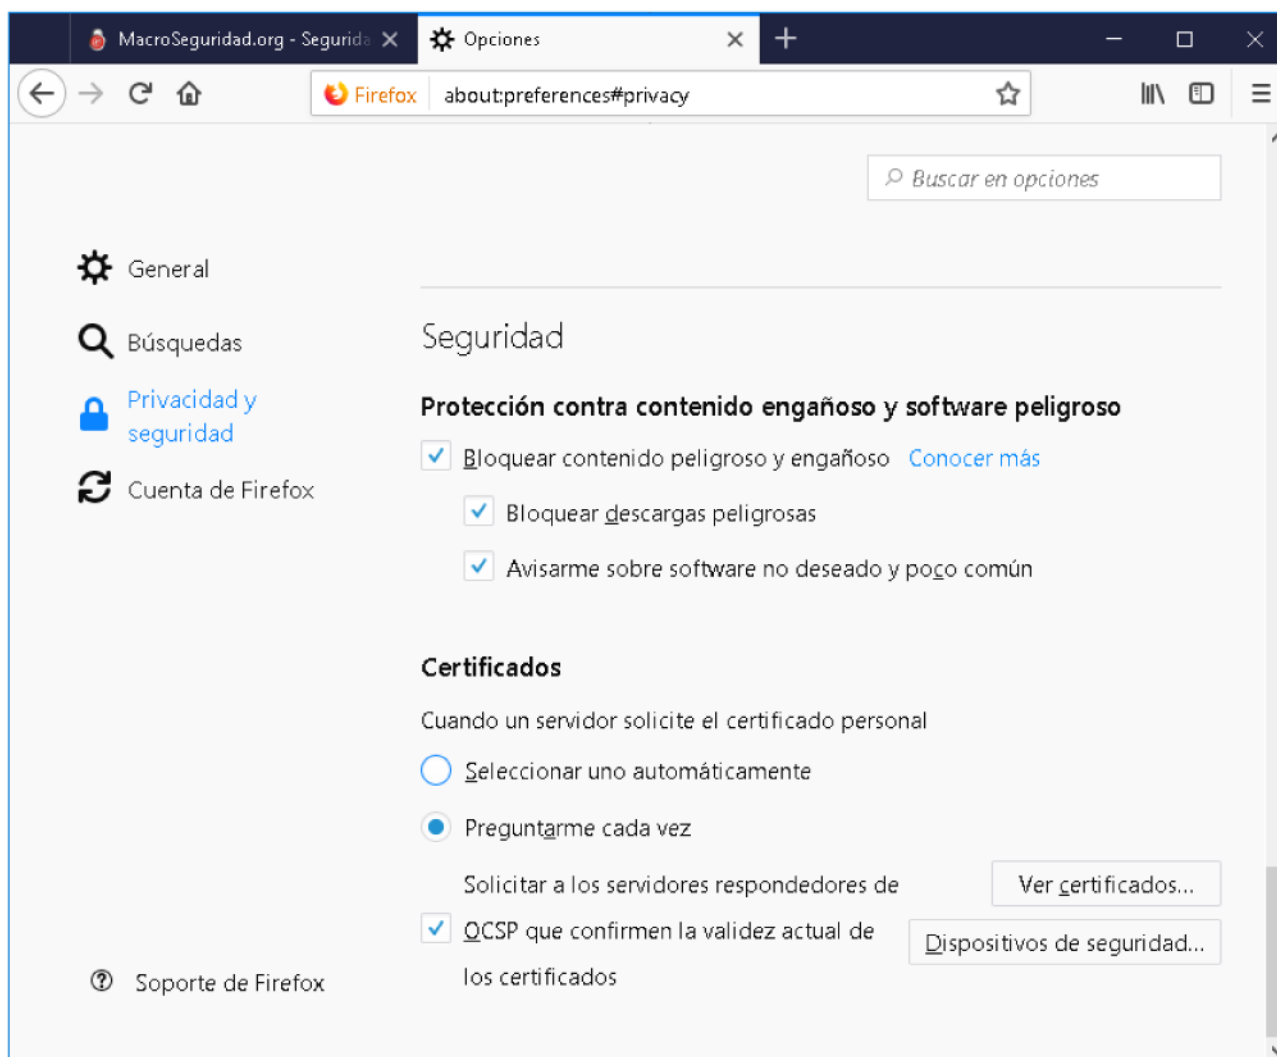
MacroSeguridad.org - Segurida ×
Opciones ×
+

Firefox about:preferences#privacy

Buscar en opciones

General
Búsquedas
Privacidad y seguridad
Cuenta de Firefox

Seguridad

Protección contra contenido engañoso y software peligroso

Bloquear contenido peligroso y engañoso Conocer más

Bloquear descargas peligrosas

Avisarme sobre software no deseado y poco común

Certificados

Cuando un servidor solicite el certificado personal

Seleccionar uno automáticamente

Preguntarme cada vez

Solicitar a los servidores respondedores de OCSP que confirmen la validez actual de los certificados

Ver certificados...

Dispositivos de seguridad...

Soporte de Firefox